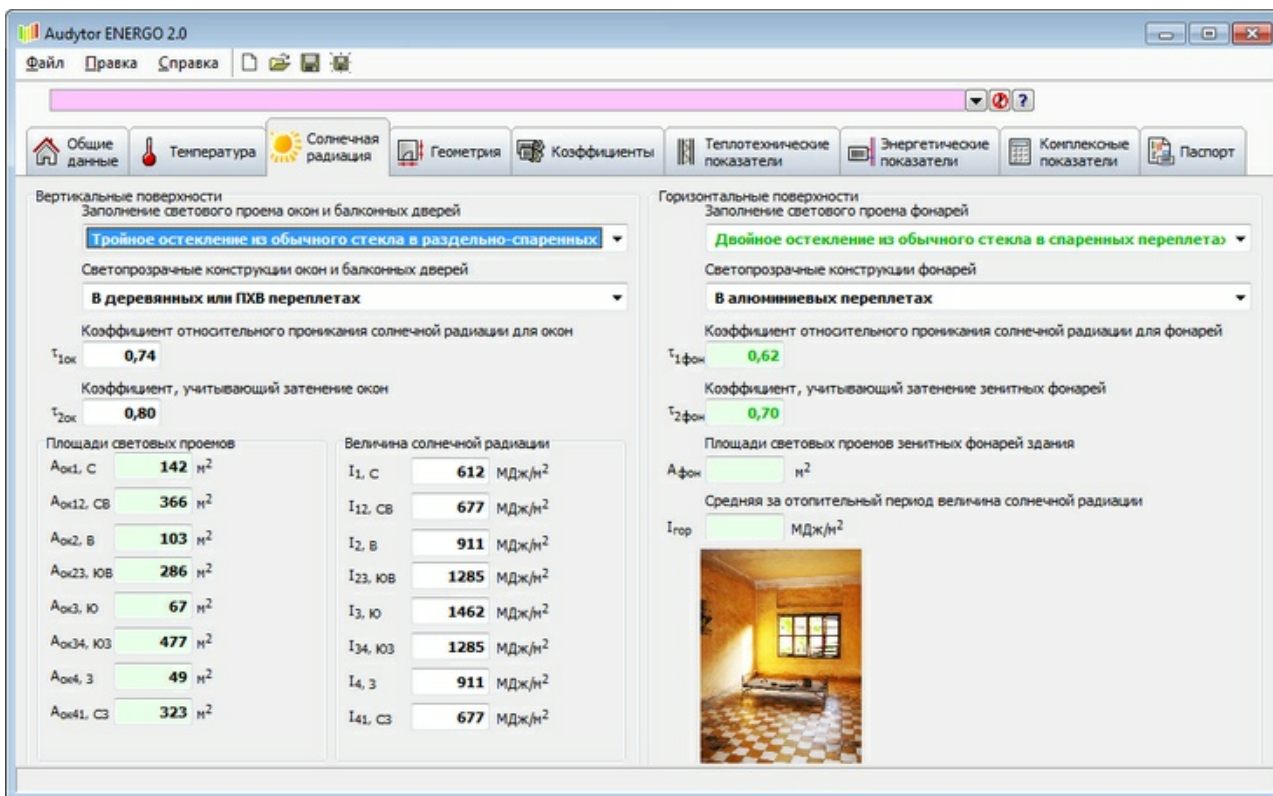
Audytor ENERGO 2.0

Файл Правка Справка

?

Общие данные | Температура | Солнечная радиация | Геометрия | Коэффициенты | Теплотехнические показатели | Энергетические показатели | Комплексные показатели | Паспорт

Вертикальные поверхности

Заполнение светового проема окон и балконных дверей

Тройное остекление из обычного стекла в раздельно-спаренных

Светопрозрачные конструкции окон и балконных дверей

В деревянных или ПХВ переплетах

Коэффициент относительного проникания солнечной радиации для окон

$\tau_{1ок}$ 0,74

Коэффициент, учитывающий затенение окон

$\tau_{2ок}$ 0,80

Площади световых проемов

| | | |
|---|---|---|
| $A_{ок1, С}$ | 142 | $м^2$ |
| $A_{ок12, СВ}$ | 366 | $м^2$ |
| $A_{ок2, В}$ | 103 | $м^2$ |
| $A_{ок23, ЮВ}$ | 286 | $м^2$ |
| $A_{ок3, Ю}$ | 67 | $м^2$ |
| $A_{ок34, ЮЗ}$ | 477 | $м^2$ |
| $A_{ок4, З}$ | 49 | $м^2$ |
| $A_{ок41, СЗ}$ | 323 | $м^2$ |

Величина солнечной радиации

| | | |
|---|---|---|
| $I_{1, С}$ | 612 | МДж/$м^2$ |
| $I_{12, СВ}$ | 677 | МДж/$м^2$ |
| $I_{2, В}$ | 911 | МДж/$м^2$ |
| $I_{23, ЮВ}$ | 1285 | МДж/$м^2$ |
| $I_{3, Ю}$ | 1462 | МДж/$м^2$ |
| $I_{34, ЮЗ}$ | 1285 | МДж/$м^2$ |
| $I_{4, З}$ | 911 | МДж/$м^2$ |
| $I_{41, СЗ}$ | 677 | МДж/$м^2$ |

Горизонтальные поверхности

Заполнение светового проема фонарей

Двойное остекление из обычного стекла в спаренных переплета›

Светопрозрачные конструкции фонарей

В алюминиевых переплетах

Коэффициент относительного проникания солнечной радиации для фонарей

$\tau_{1фон}$ 0,62

Коэффициент, учитывающий затенение зенитных фонарей

$\tau_{2фон}$ 0,70

Площади световых проемов зенитных фонарей здания

$A_{фон}$ $м^2$

Средняя за отопительный период величина солнечной радиации

$I_{гор}$ МДж/$м^2$